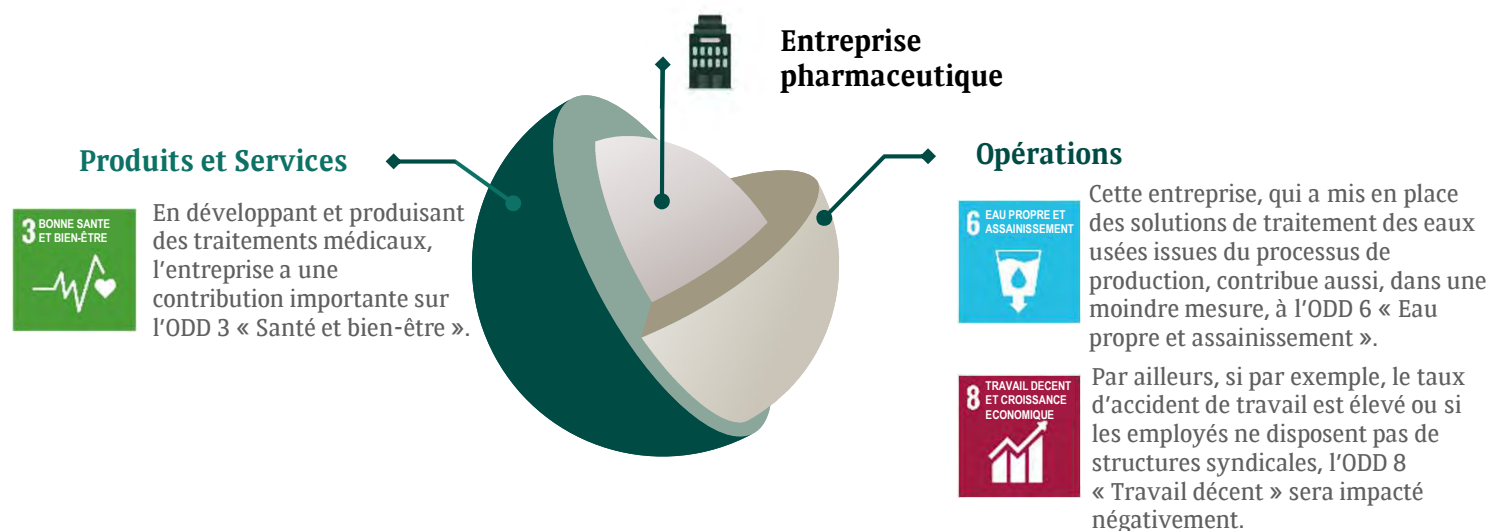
Entreprise pharmaceutique

Produits et Services

3 BONNE SANTE ET BIEN-ÊTRE

En développant et produisant des traitements médicaux, l'entreprise a une contribution importante sur l'ODD 3 « Santé et bien-être ».

Opérations

6 EAU PROPRE ET ASSAINISSEMENT

Cette entreprise, qui a mis en place des solutions de traitement des eaux usées issues du processus de production, contribue aussi, dans une moindre mesure, à l'ODD 6 « Eau propre et assainissement ».

8 TRAVAIL DECENT ET CROISSANCE ECONOMIQUE

Par ailleurs, si par exemple, le taux d'accident de travail est élevé ou si les employés ne disposent pas de structures syndicales, l'ODD 8 « Travail décent » sera impacté négativement.